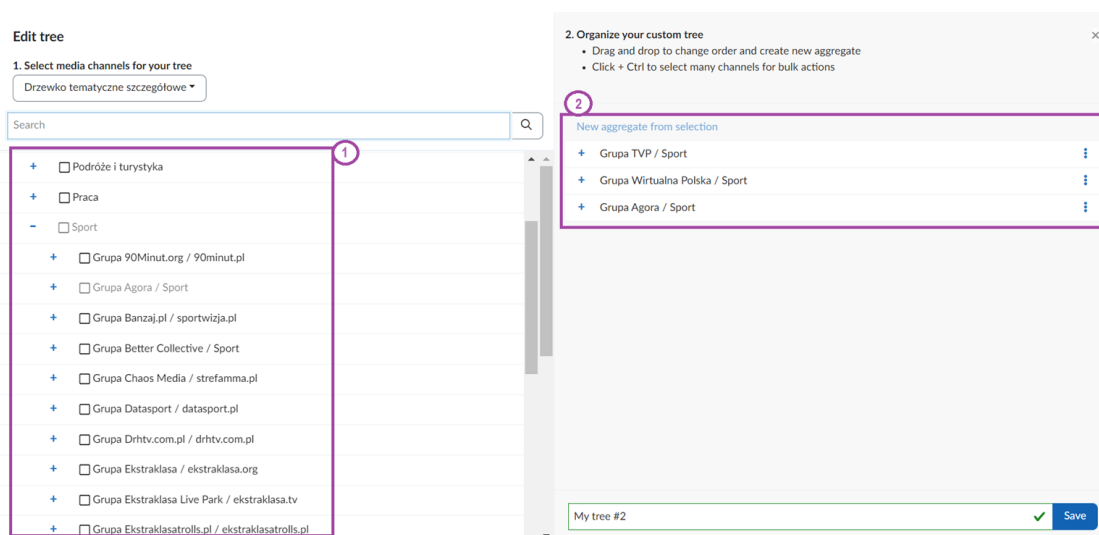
Edit tree

1. Select media channels for your tree

Drzewko tematyczne szczegółowe

Search

1

+ Podróże i turystyka
+ Praca
− Sport
+ Grupa 90Minut.org / 90minut.pl
+ Grupa Agora / Sport
+ Grupa Banzaj.pl / sportwizja.pl
+ Grupa Better Collective / Sport
+ Grupa Chaos Media / strefamma.pl
+ Grupa Datasport / datasport.pl
+ Grupa Drhtv.com.pl / drhtv.com.pl
+ Grupa Ekstraklasa / ekstraklasa.org
+ Grupa Ekstraklasa Live Park / ekstraklasa.tv
+ Grupa Ekstraklasatrolls.pl / ekstraklasatrolls.pl

2. Organize your custom tree
• Drag and drop to change order and create new aggregate
• Click + Ctrl to select many channels for bulk actions

×

2

New aggregate from selection
+ Grupa TVP / Sport
+ Grupa Wirtualna Polska / Sport
+ Grupa Agora / Sport

My tree #2

Save